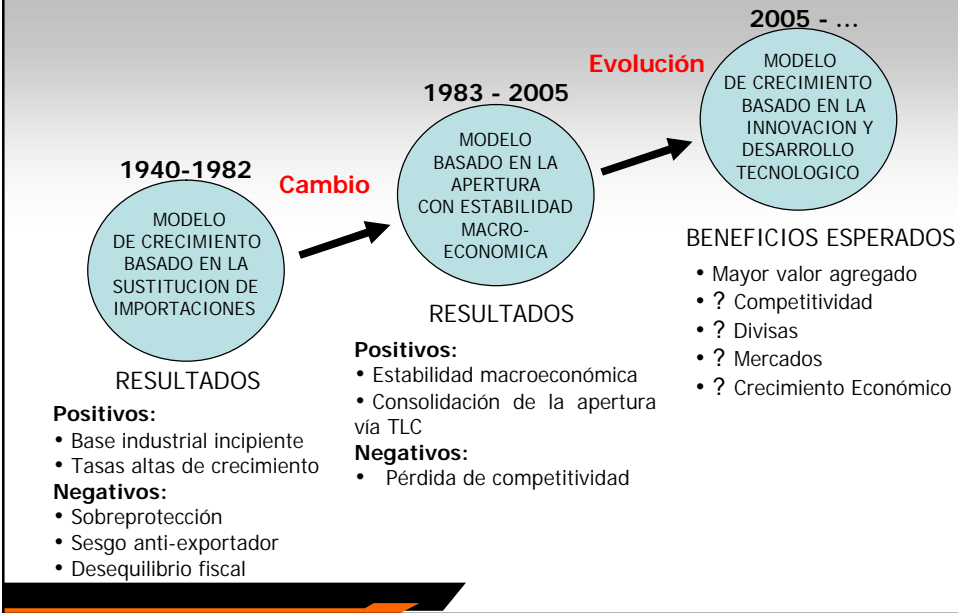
1940-1982

MODELO DE CRECIMIENTO BASADO EN LA SUSTITUCION DE IMPORTACIONES

RESULTADOS

Positivos:
• Base industrial incipiente
• Tasas altas de crecimiento

Negativos:
• Sobreprotección
• Sesgo anti-exportador
• Desequilibrio fiscal

Cambio

1983 - 2005

MODELO BASADO EN LA APERTURA CON ESTABILIDAD MACRO-ECONOMICA

RESULTADOS

Positivos:
• Estabilidad macroeconómica
• Consolidación de la apertura vía TLC

Negativos:
• Pérdida de competitividad

Evolución

2005 - ...

MODELO DE CRECIMIENTO BASADO EN LA INNOVACION Y DESARROLLO TECNOLOGICO

BENEFICIOS ESPERADOS

• Mayor valor agregado
• ? Competitividad
• ? Divisas
• ? Mercados
• ? Crecimiento Económico